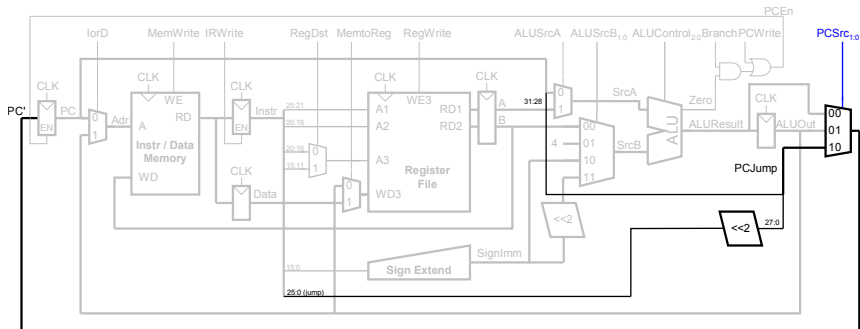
PCEn

IorD MemWrite IRWrite RegDst MemtoReg RegWrite ALUSrcA ALUSrcB$_{1:0}$ ALUControl$_{2:0}$ Branch PCWrite PCSrc$_{1:0}$

CLK CLK CLK CLK CLK CLK

PC' PC EN 0 1 Adr A WE RD Instr / Data Memory WD EN Instr

25:21 20:16 20:16 15:11 0 1

A1 WE3 RD1 A2 RD2 A3 WD3 Register File 0 1

A B 31:28 0 1 SrcA Zero ALU ALUResult ALUOut 00 01 10

4 00 01 10 11 SrcB

Data <<2 PCJump <<2 27:0

SignImm 15:0 Sign Extend

25:0 (jump)